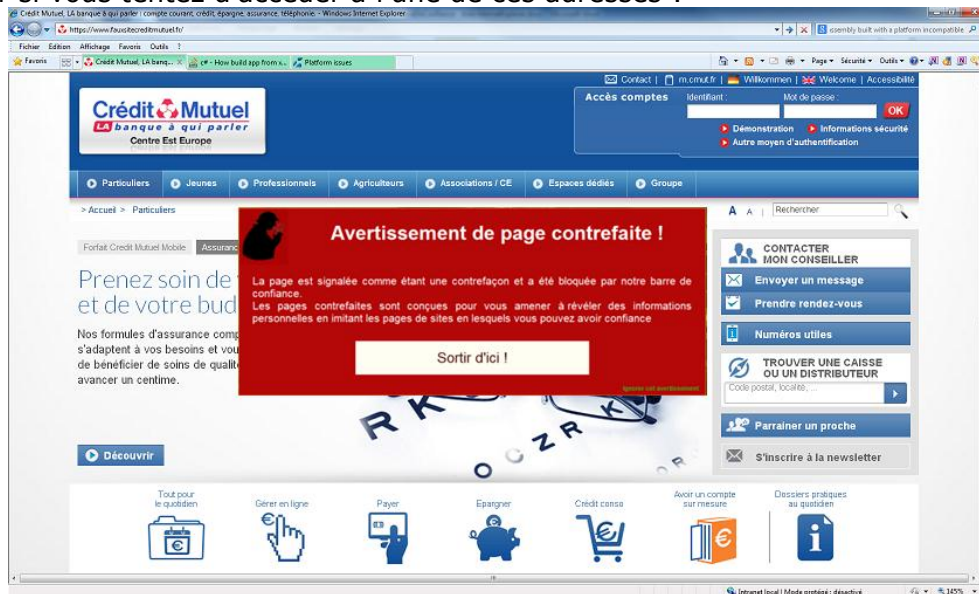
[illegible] vous tentez d'accéder à l'une de ces adresses :

Crédit Mutuel, LA banque à qui parler | compte courant, crédit, épargne, assurance, téléphonie. - Windows Internet Explorer

https://www.fauxsitecreditmutuel.fr/

assembly built with a platform incompatible

Fichier Edition Affichage Favoris Outils ?

Favoris Crédit Mutuel, LA banq... c# - How build app from s... Platform issues

Page Sécurité Outils

Contact | m.cmut.fr | Willkommen | Welcome | Accessibilité

Crédit Mutuel
LA banque à qui parler
Centre Est Europe

Accès comptes Identifiant : Mot de passe : OK
Démonstration Informations sécurité
Autre moyen d'authentification

Particuliers Jeunes Professionnels Agriculteurs Associations / CE Espaces dédiés Groupe

> Accueil > Particuliers

A A | Rechercher

Forfait Credit Mutuel Mobile Assuranc

Prenez soin de
et de votre bud

Nos formules d'assurance comp
s'adaptent à vos besoins et vou
de bénéficier de soins de qualit
avancer un centime.

Avertissement de page contrefaite !

La page est signalée comme étant une contrefaçon et a été bloquée par notre barre de confiance.
Les pages contrefaites sont conçues pour vous amener à révéler des informations personnelles en imitant les pages de sites en lesquels vous pouvez avoir confiance

Sortir d'ici !

Ignorer cet avertissement

CONTACTER MON CONSEILLER
Envoyer un message
Prendre rendez-vous
Numéros utiles
TROUVER UNE CAISSE OU UN DISTRIBUTEUR
Code postal, localité, ...
Parrainer un proche
S'inscrire à la newsletter

Découvrir

Tout pour le quotidien
Gérer en ligne
Payer
Epargner
Crédit conso
Avoir un compte sur mesure
Dossiers pratiques au quotidien

Intranet local | Mode protégé : désactivé 145%